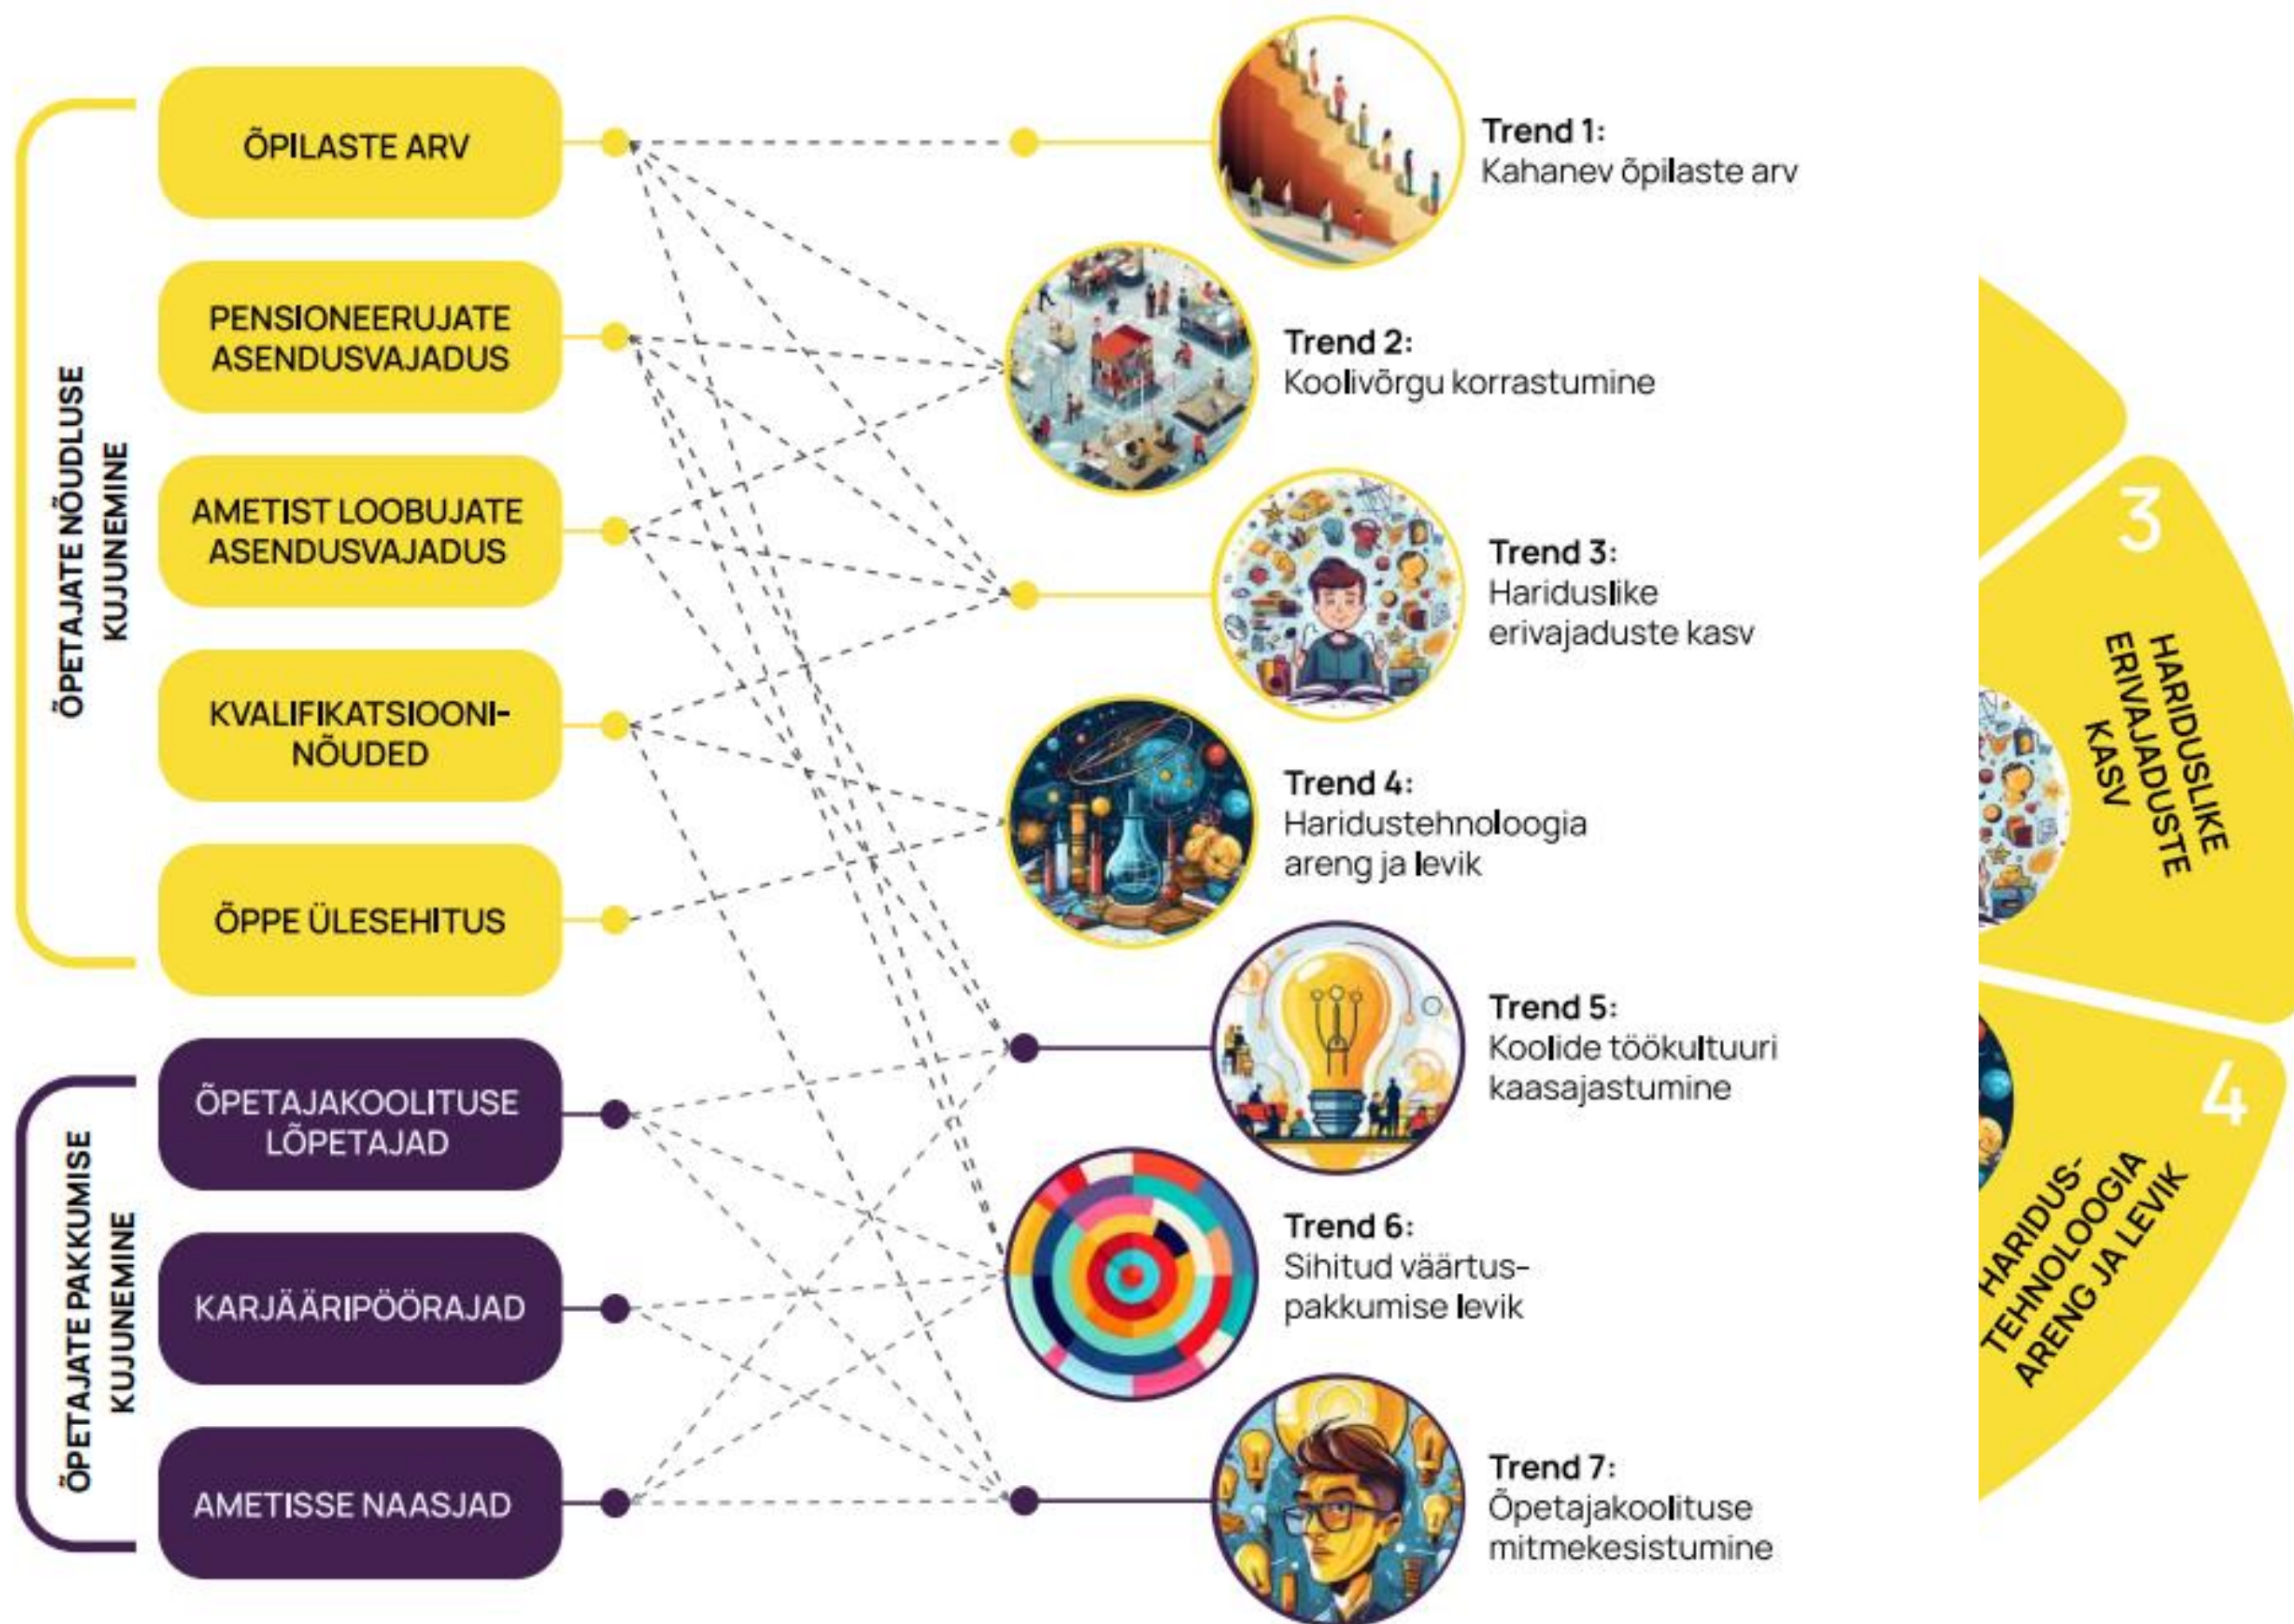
ÕPETAJATE NÕUDLUSE KUJUNEMINE

ÕPILASTE ARV

PENSIONEERUJATE ASENDUSVAJADUS

AMETIST LOOBUJATE ASENDUSVAJADUS

KVALIFIKATSIOONINÕUDED

ÕPPE ÜLESEHITUS

ÕPETAJATE PAKKUMISE KUJUNEMINE

ÕPETAJAKOOLITUSE LÕPETAJAD

KARJÄÄRIPÖÖRAJAD

AMETISSE NAASJAD

Trend 1:
Kahanev õpilaste arv

Trend 2:
Koolivõrgu korrastumine

Trend 3:
Hariduslike erivajaduste kasv

Trend 4:
Haridustehnoloogia areng ja levik

Trend 5:
Koolide töökultuuri kaasajastumine

Trend 6:
Sihitud väärtuspakkumise levik

Trend 7:
Õpetajakoolituse mitmekesistumine

3
HARIDUSLIKE ERIVAJADUSTE KASV

4
HARIDUSTEHNOLOOGIA ARENG JA LEVIK